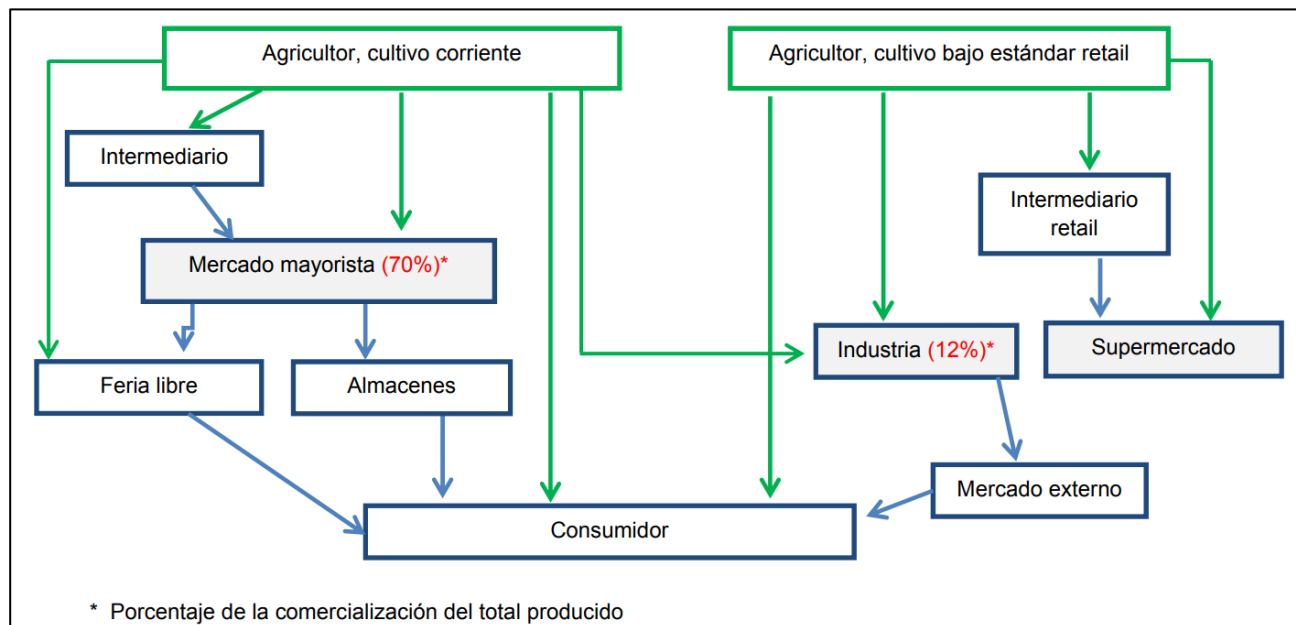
Agricultor, cultivo corriente

Agricultor, cultivo bajo estándar retail

Intermediario

Intermediario retail

Mercado mayorista (70%)*

Industria (12%)*

Supermercado

Feria libre

Almacenes

Mercado externo

Consumidor

* Porcentaje de la comercialización del total producido